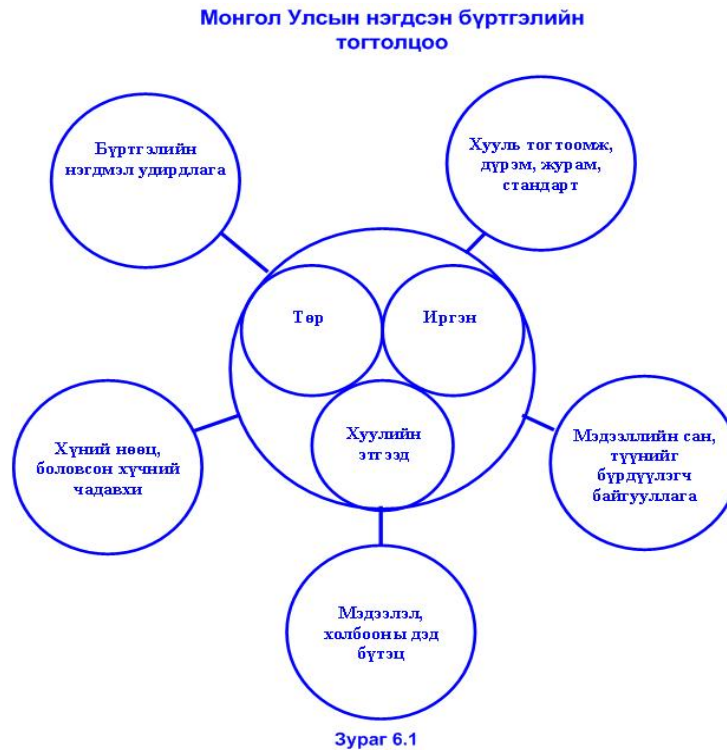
Монгол Улсын нэгдсэн бүртгэлийн тогтолцоо

Бүртгэлийн нэгдмэл удирдлага

Хууль тогтоомж, дүрэм, журам, стандарт

Төр

Иргэн

Хуулийн этгээд

Хүний нөөц, боловсон хүчний чадавхи

Мэдээллийн сан, түүнийг бүрдүүлэгч байгууллага

Мэдээлэл, холбооны дэд бүтэц

Зураг 6.1